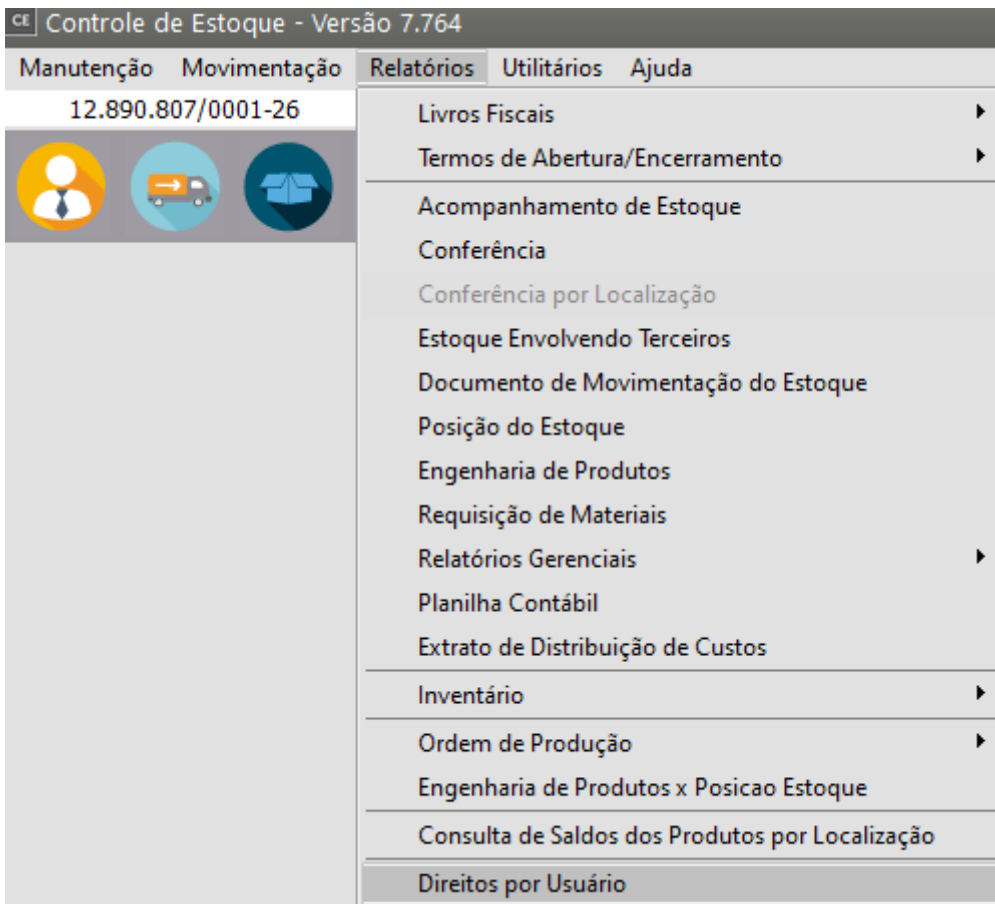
CE Controle de Estoque - Versão 7.764

Manutenção Movimentação Relatórios Utilitários Ajuda

12.890.807/0001-26

Livros Fiscais
Termos de Abertura/Encerramento
Acompanhamento de Estoque
Conferência
Conferência por Localização
Estoque Envolvendo Terceiros
Documento de Movimentação do Estoque
Posição do Estoque
Engenharia de Produtos
Requisição de Materiais
Relatórios Gerenciais
Planilha Contábil
Extrato de Distribuição de Custos
Inventário
Ordem de Produção
Engenharia de Produtos x Posicao Estoque
Consulta de Saldos dos Produtos por Localização
Direitos por Usuário